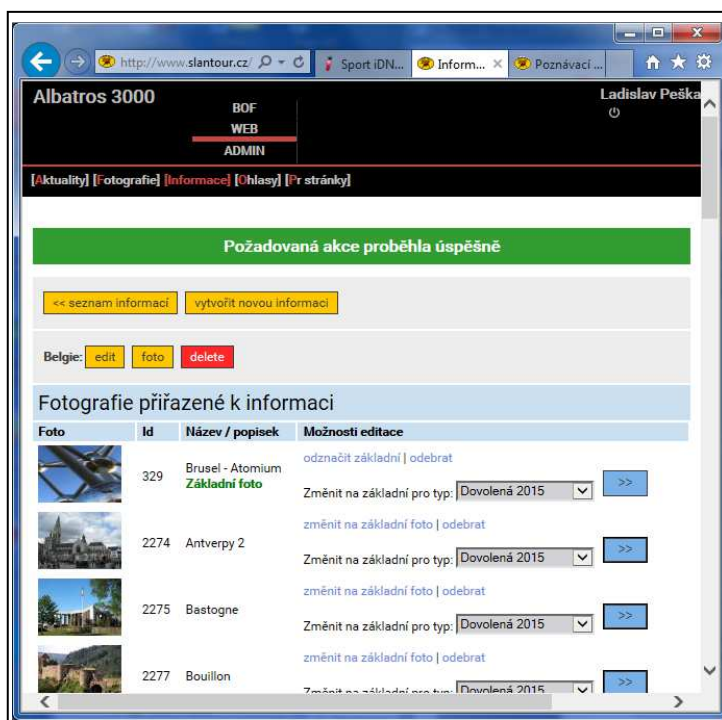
http://www.slantour.cz/
Sport iDN...
Inform...
Poznávací ...

Albatros 3000
BOF
WEB
ADMIN
Ladislav Peška

[Aktuality] [Fotografie] [Informace] [Ohlasy] [Pr stránky]

Požadovaná akce proběhla úspěšně

<< seznam informací
vytvořit novou informaci

Belgie: edit foto delete

Fotografie přiřazené k informaci

| Foto | Id | Název / popisek | Možnosti editace |
|---|---|---|---|
| | 329 | Brusel - Atomium Základní foto | odznačit základní \| odebrat Změnit na základní pro typ: Dovolená 2015 >> |
| | 2274 | Antverpy 2 | změnit na základní foto \| odebrat Změnit na základní pro typ: Dovolená 2015 >> |
| | 2275 | Bastogne | změnit na základní foto \| odebrat Změnit na základní pro typ: Dovolená 2015 >> |
| | 2277 | Bouillon | změnit na základní foto \| odebrat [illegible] Dovolená 2015 >> |